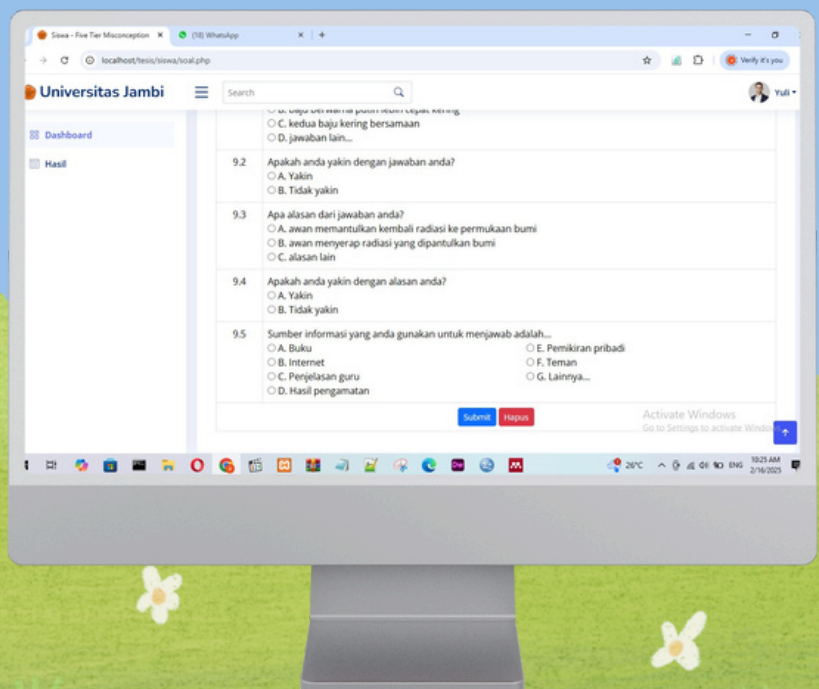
Siswa - Five Tier Misconception ×
(18) WhatsApp ×
+
localhost/tesis/siswa/soal.php
Verify it's you

Universitas Jambi
Search
Yuli

Dashboard
Hasil

○ B. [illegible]
○ C. kedua baju kering bersamaan
○ D. jawaban lain...

| 9.2 | Apakah anda yakin dengan jawaban anda?<br>○ A. Yakin<br>○ B. Tidak yakin |
|---|---|
| 9.3 | Apa alasan dari jawaban anda?<br>○ A. awan memantulkan kembali radiasi ke permukaan bumi<br>○ B. awan menyerap radiasi yang dipantulkan bumi<br>○ C. alasan lain |
| 9.4 | Apakah anda yakin dengan alasan anda?<br>○ A. Yakin<br>○ B. Tidak yakin |
| 9.5 | Sumber informasi yang anda gunakan untuk menjawab adalah...<br>○ A. Buku<br>○ B. Internet<br>○ C. Penjelasan guru<br>○ D. Hasil pengamatan<br>○ E. Pemikiran pribadi<br>○ F. Teman<br>○ G. Lainnya... |

Submit Hapus

Activate Windows
Go to Settings to activate Windows.

26°C
ENG
10:25 AM
2/16/2025